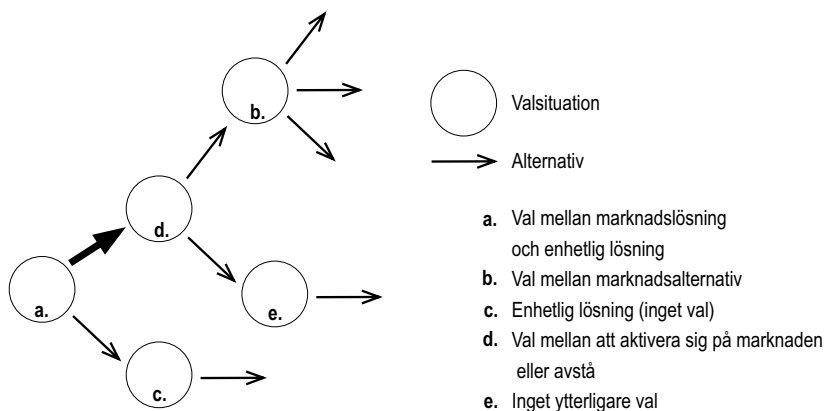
b.

d.

a.

e.

c.

Valsituation

Alternativ

a. Val mellan marknadslösning och enhetlig lösning
b. Val mellan marknadsalternativ
c. Enhetlig lösning (inget val)
d. Val mellan att aktivera sig på marknaden eller avstå
e. Inget ytterligare val